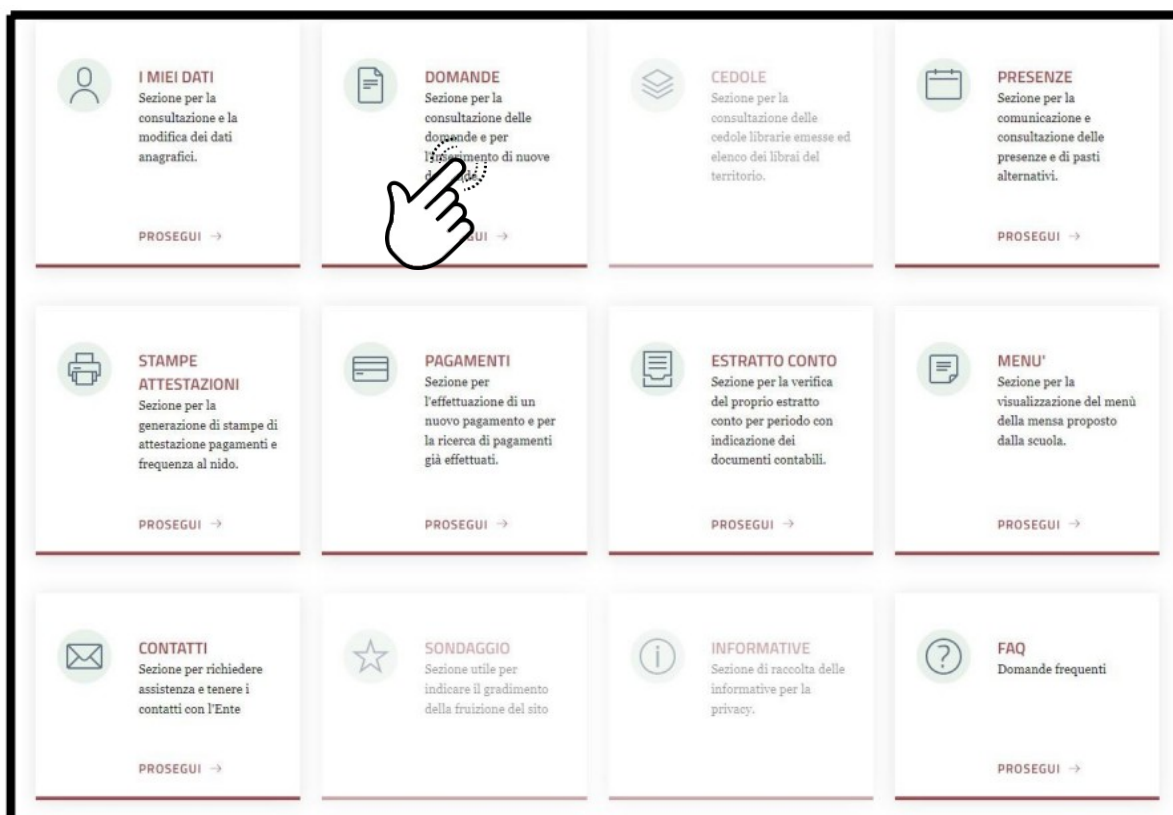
I MIEI DATI
Sezione per la consultazione e la modifica dei dati anagrafici.

PROSEGUI →

DOMANDE
Sezione per la consultazione delle domande e per l'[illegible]mento di nuove d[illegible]

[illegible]UI →

CEDOLE
Sezione per la consultazione delle cedole librarie emesse ed elenco dei librai del territorio.

PRESENZE
Sezione per la comunicazione e consultazione delle presenze e di pasti alternativi.

PROSEGUI →

STAMPE ATTESTAZIONI
Sezione per la generazione di stampe di attestazione pagamenti e frequenza al nido.

PROSEGUI →

PAGAMENTI
Sezione per l'effettuazione di un nuovo pagamento e per la ricerca di pagamenti già effettuati.

PROSEGUI →

ESTRATTO CONTO
Sezione per la verifica del proprio estratto conto per periodo con indicazione dei documenti contabili.

PROSEGUI →

MENU'
Sezione per la visualizzazione del menù della mensa proposto dalla scuola.

PROSEGUI →

CONTATTI
Sezione per richiedere assistenza e tenere i contatti con l'Ente

PROSEGUI →

SONDAGGIO
Sezione utile per indicare il gradimento della fruizione del sito

INFORMATIVE
Sezione di raccolta delle informative per la privacy.

FAQ
Domande frequenti

PROSEGUI →